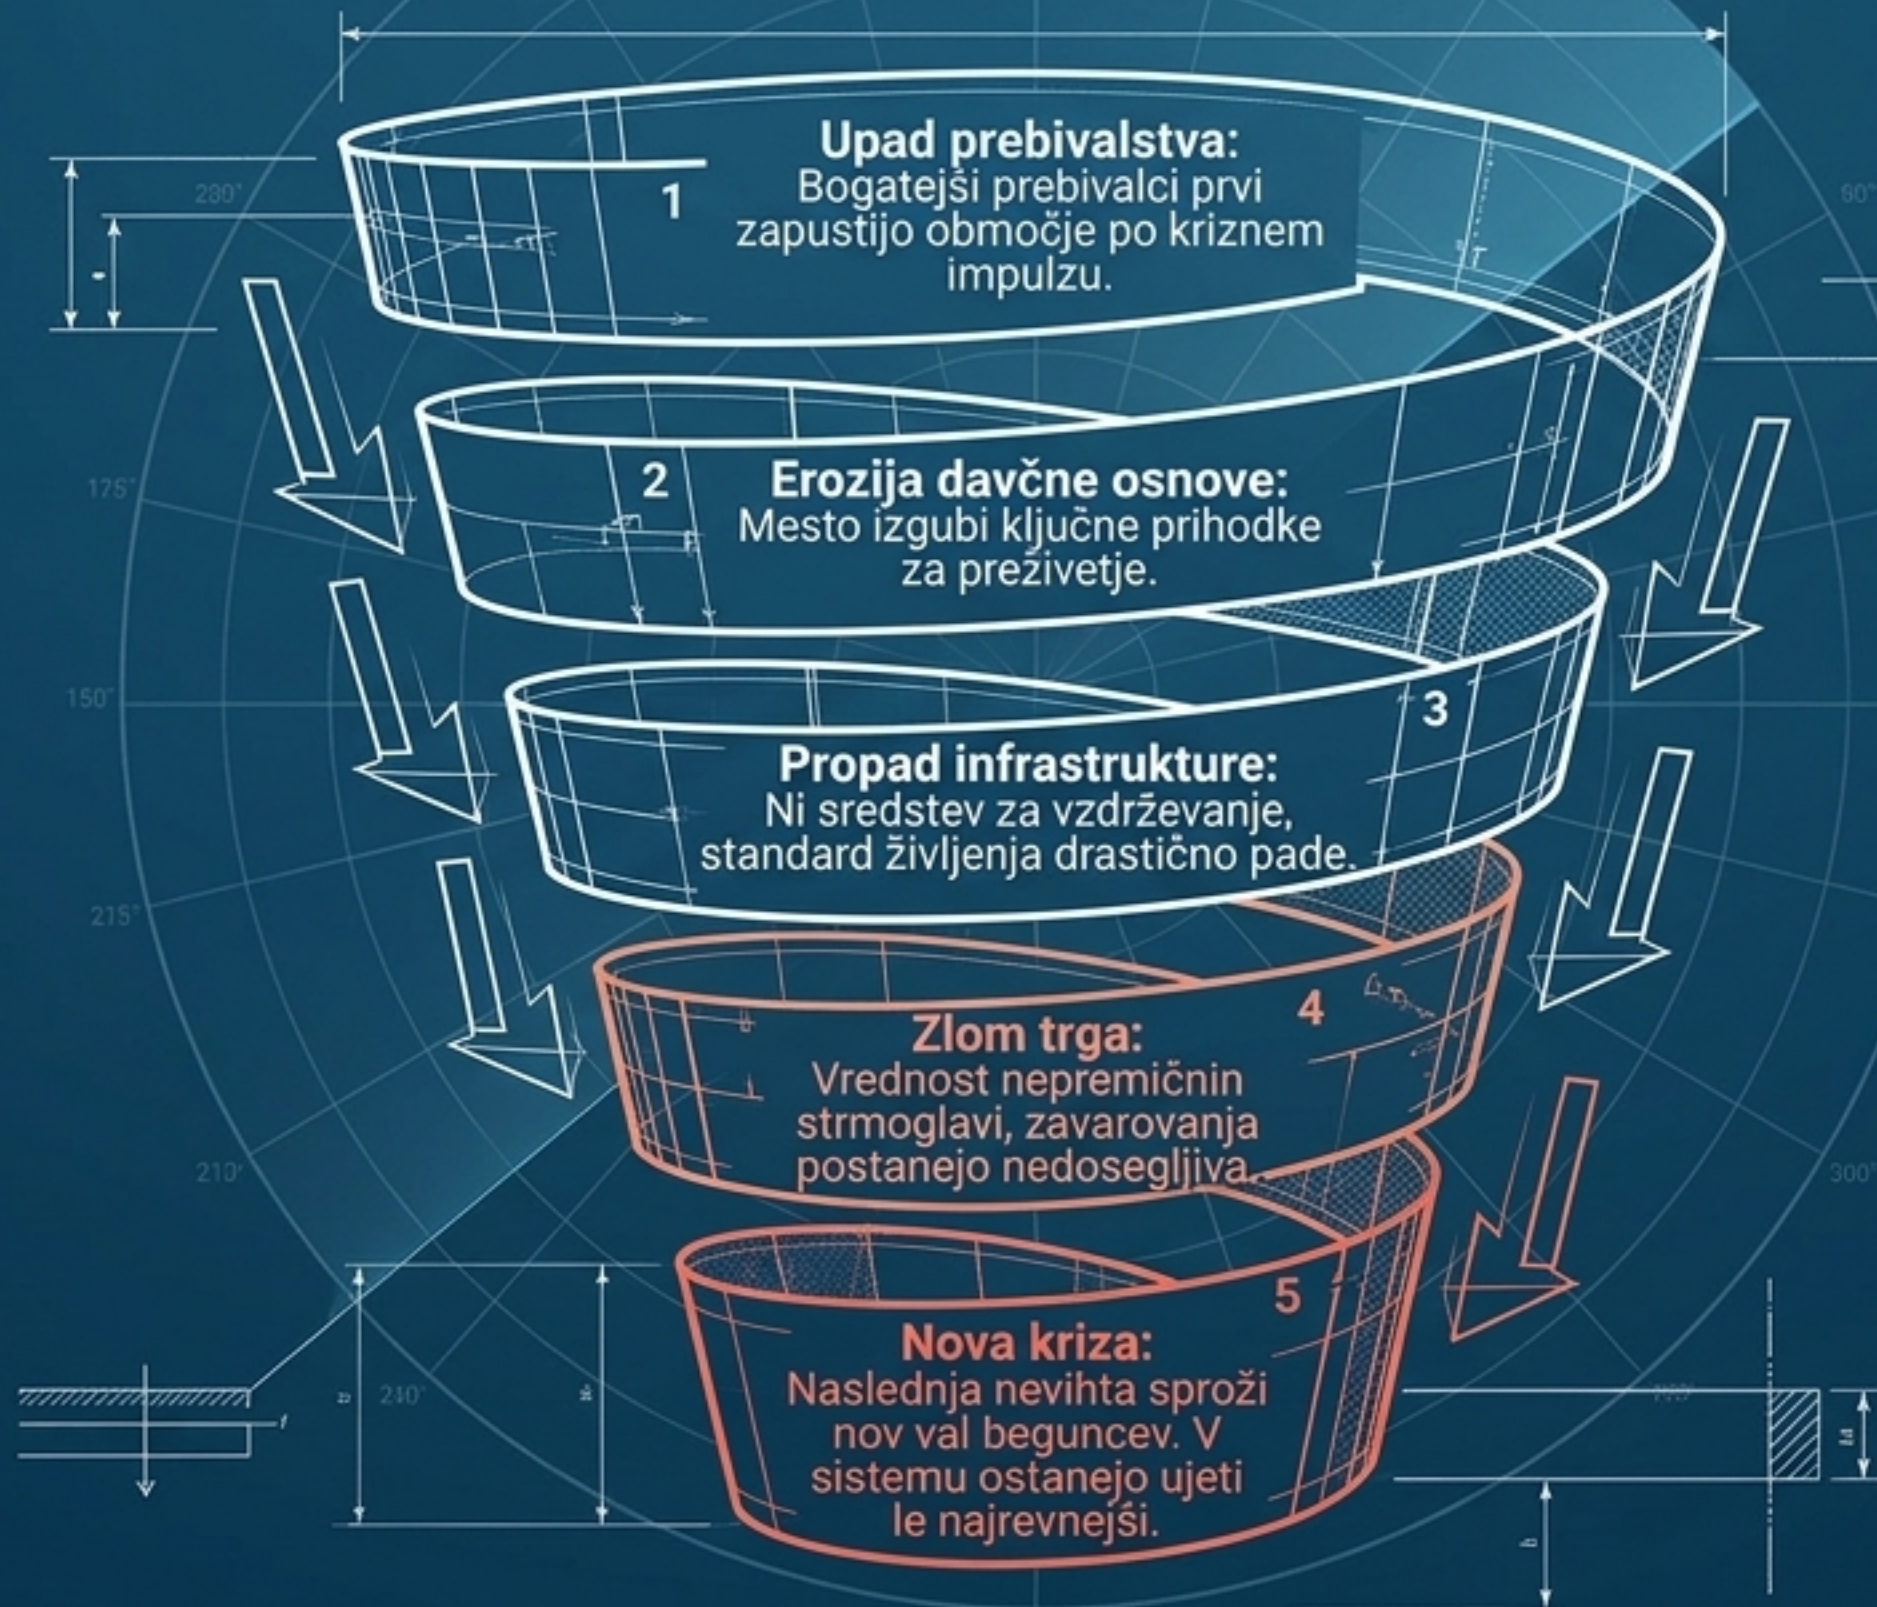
1
Upad prebivalstva:
Bogatejši prebivalci prvi zapustijo območje po kriznem impulzu.

2
Erozija davčne osnove:
Mesto izgubi ključne prihodke za preživetje.

3
Propad infrastrukture:
Ni sredstev za vzdrževanje, standard življenja drastično pade.

4
Zlom trga:
Vrednost nepremičnin strmoglavi, zavarovanja postanejo nedosegljiva.

5
Nova kriza:
Naslednja nevihta sproži nov val beguncev. V sistemu ostanejo ujeti le najrevnejši.

280°
175°
150°
215°
210°
240°
60°
300°